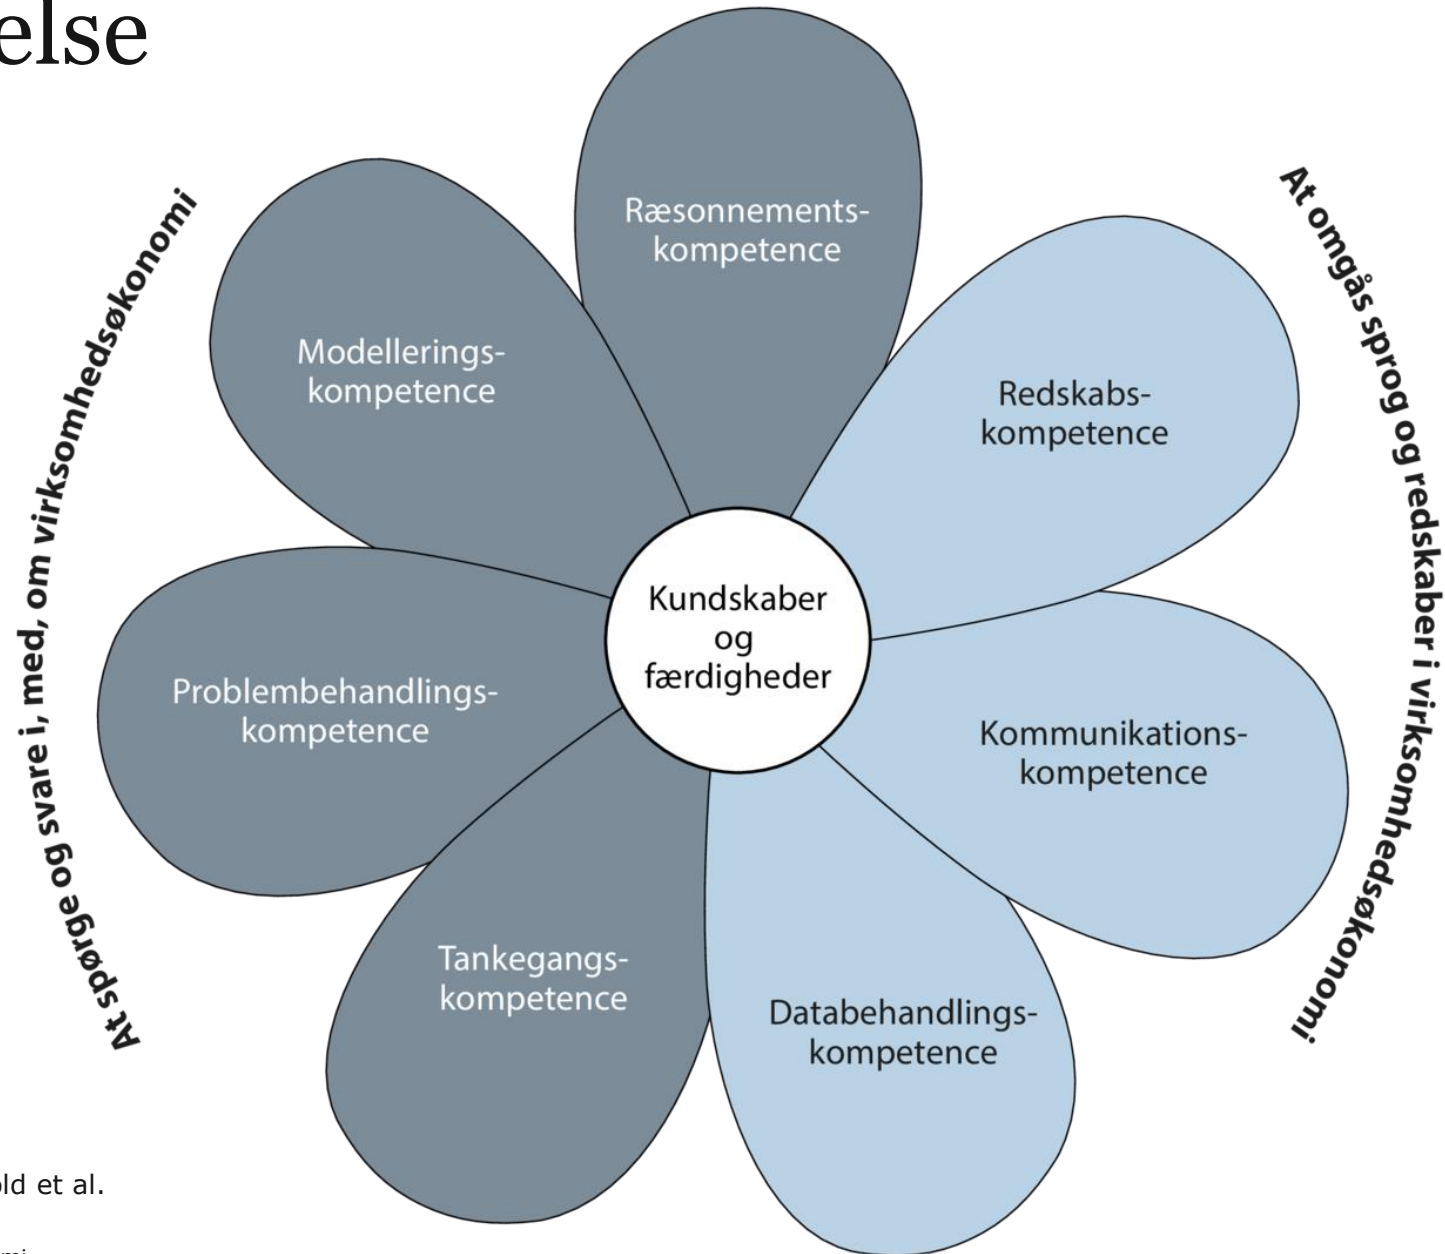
else

At spørge og svare i, med, om virksomhedsøkonomi

Ræsonnements-kompetence

Modellerings-kompetence

Redskabs-kompetence

At omgås sprog og redskaber i virksomhedsøkonomi

Kundskaber og færdigheder

Problembehandlings-kompetence

Kommunikations-kompetence

Tankegangs-kompetence

Databehandlings-kompetence

ld et al.

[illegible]